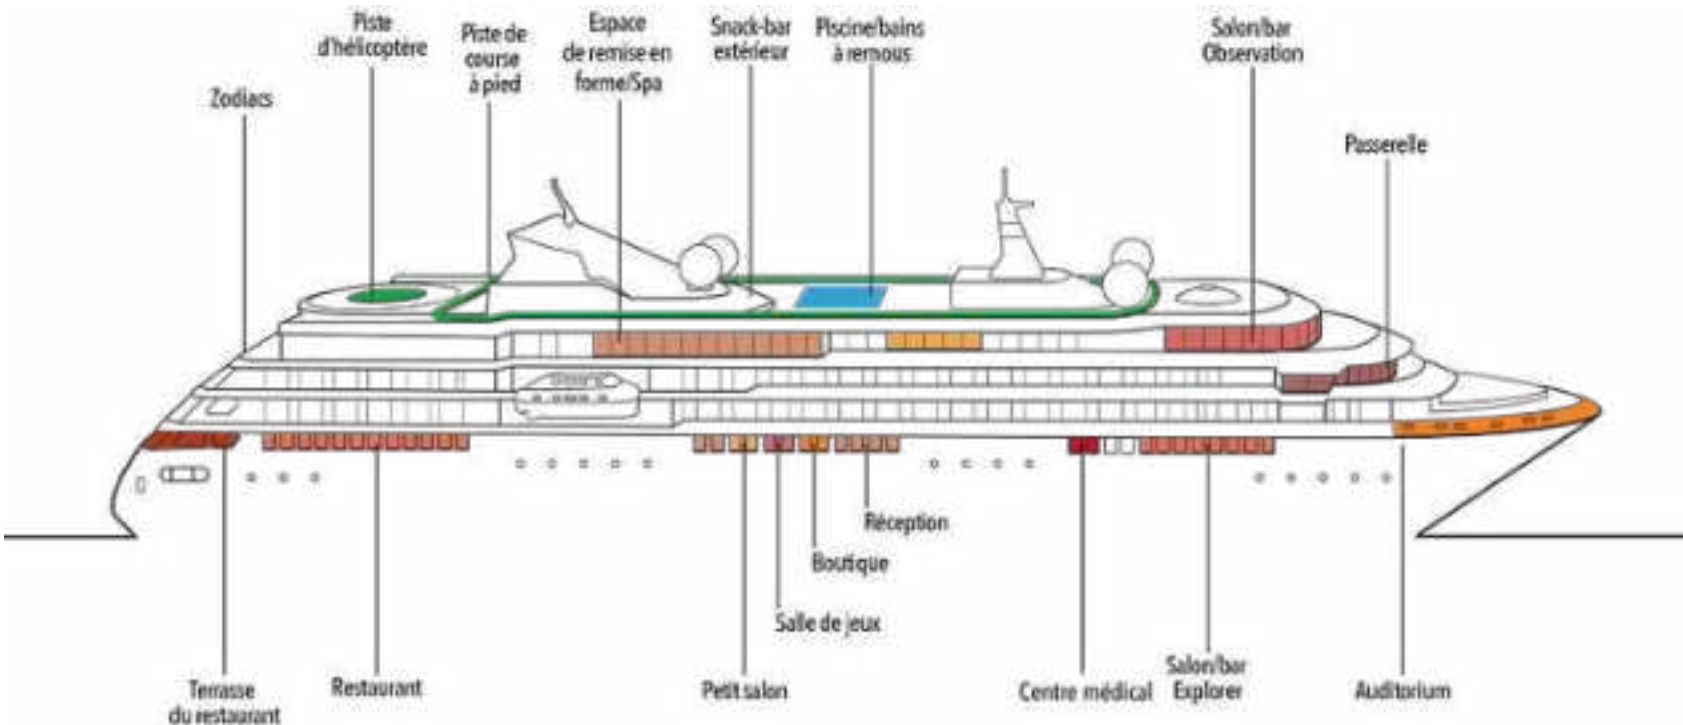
Zodiacs

Piste d'hélicoptère

Piste de course à pied

Espace de remise en forme/Spa

Snack-bar extérieur

Piscine/bains à remous

Salon/bar Observation

Passerelle

Réception

Boutique

Salle de jeux

Terrasse du restaurant

Restaurant

Petit salon

Centre médical

Salon/bar Explorer

Auditorium